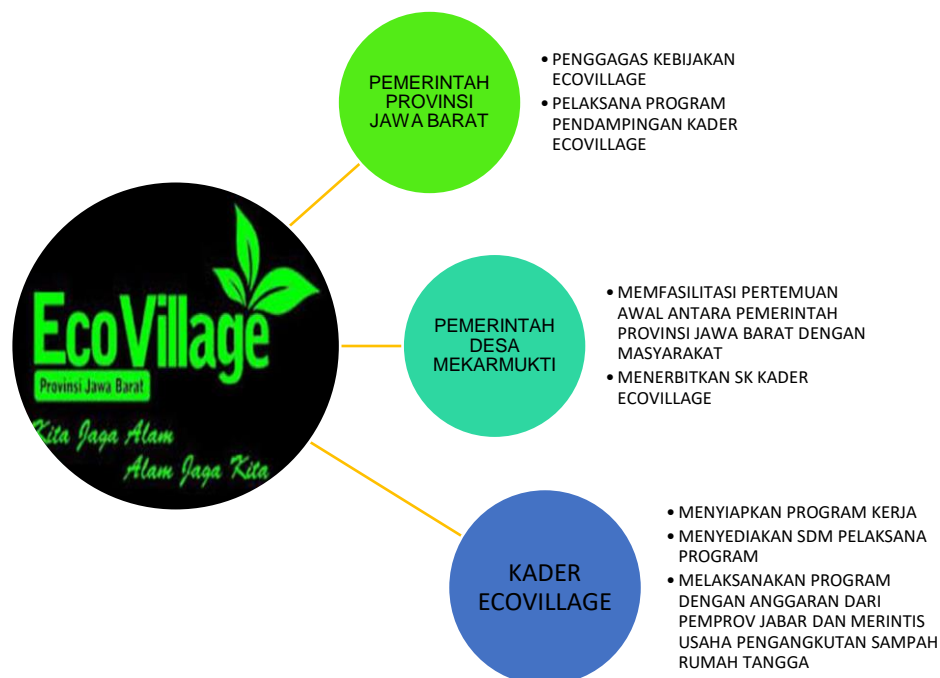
EcoVillage
Provinsi Jawa Barat
Kita Jaga Alam
Alam Jaga Kita

PEMERINTAH PROVINSI JAWA BARAT

• PENGGAGAS KEBIJAKAN ECOVILLAGE
• PELAKSANA PROGRAM PENDAMPINGAN KADER ECOVILLAGE

PEMERINTAH DESA MEKARMUKTI

• MEMFASILITASI PERTEMUAN AWAL ANTARA PEMERINTAH PROVINSI JAWA BARAT DENGAN MASYARAKAT
• MENERBITKAN SK KADER ECOVILLAGE

KADER ECOVILLAGE

• MENYIAPKAN PROGRAM KERJA
• MENYEDIAKAN SDM PELAKSANA PROGRAM
• MELAKSANAKAN PROGRAM DENGAN ANGGARAN DARI PEMPROV JABAR DAN MERINTIS USAHA PENGANGKUTAN SAMPAH RUMAH TANGGA